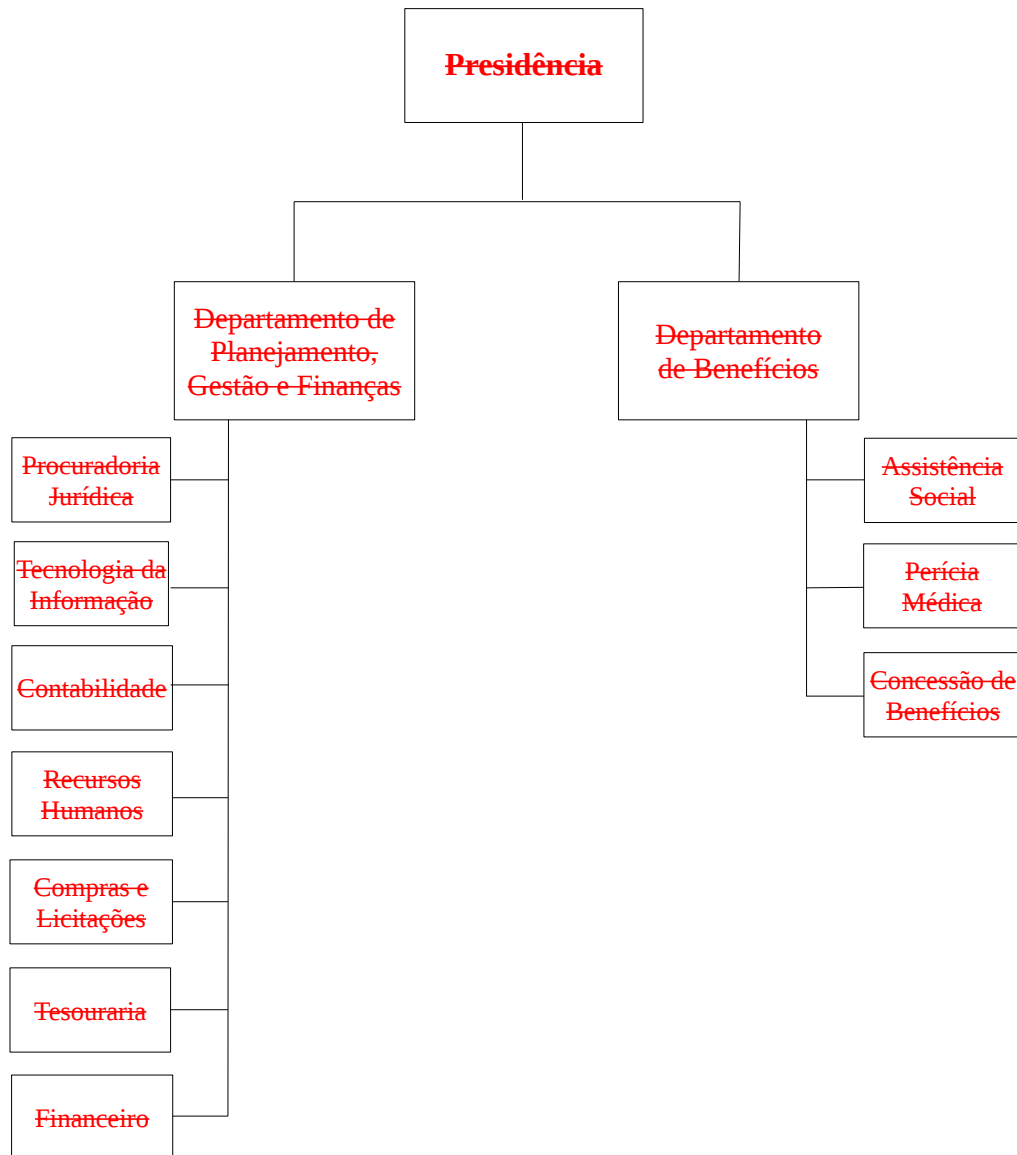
Presidência

Departamento de Planejamento, Gestão e Finanças

Departamento de Benefícios

Procuradoria Jurídica

Tecnologia da Informação

Contabilidade

Recursos Humanos

Compras e Licitações

Tesouraria

Financeiro

Assistência Social

Perícia Médica

Concessão de Benefícios